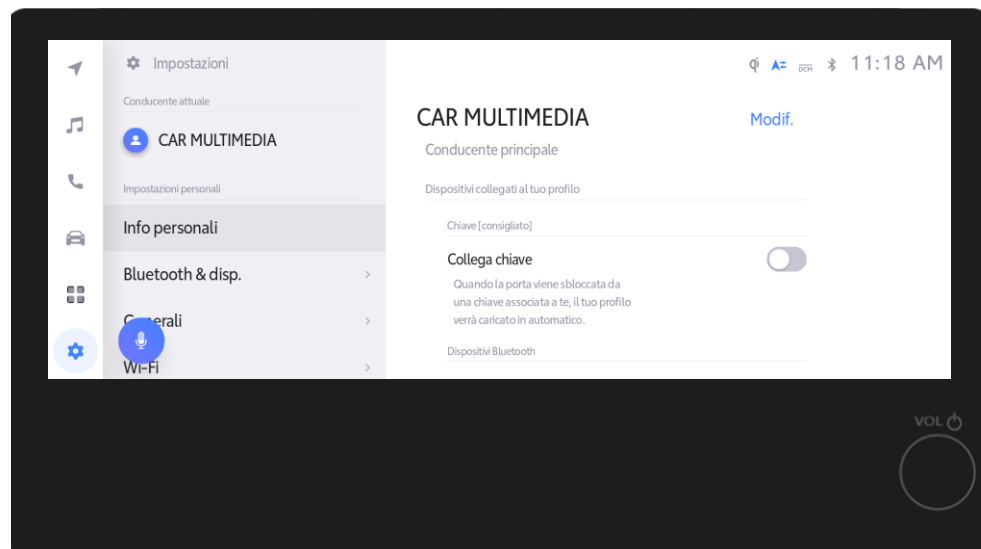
Impostazioni

Conducente attuale

CAR MULTIMEDIA

Impostazioni personali

Info personali

Bluetooth & disp.

Generali

Wi-Fi

DCM 11:18 AM

CAR MULTIMEDIA

Modif.

Conducente principale

Dispositivi collegati al tuo profilo

Chiave [consigliato]

Collega chiave

Quando la porta viene sbloccata da una chiave associata a te, il tuo profilo verrà caricato in automatico.

Dispositivi Bluetooth

VOL